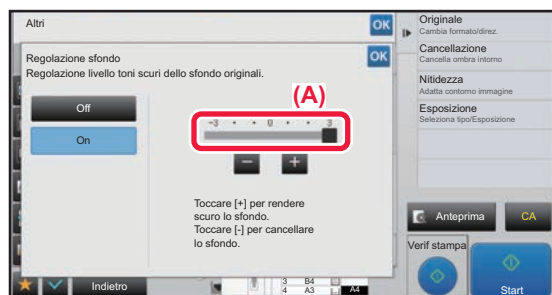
Altri

OK

Originale
Cambia formato/direz.

Cancellazione
Cancella ombra intorno

Nitidezza
Adatta contorno immagine

Esposizione
Seleziona tipo/Esposizione

Regolazione sfondo
Regolazione livello toni scuri dello sfondo originali.

OK

(A)

Off

On

-3 0 3

−
+

Toccare [+] per rendere scuro lo sfondo.
Toccare [-] per cancellare lo sfondo.

Anteprima

CA

Verif stampa

Start

Indietro

3 B4
4 A3
A4